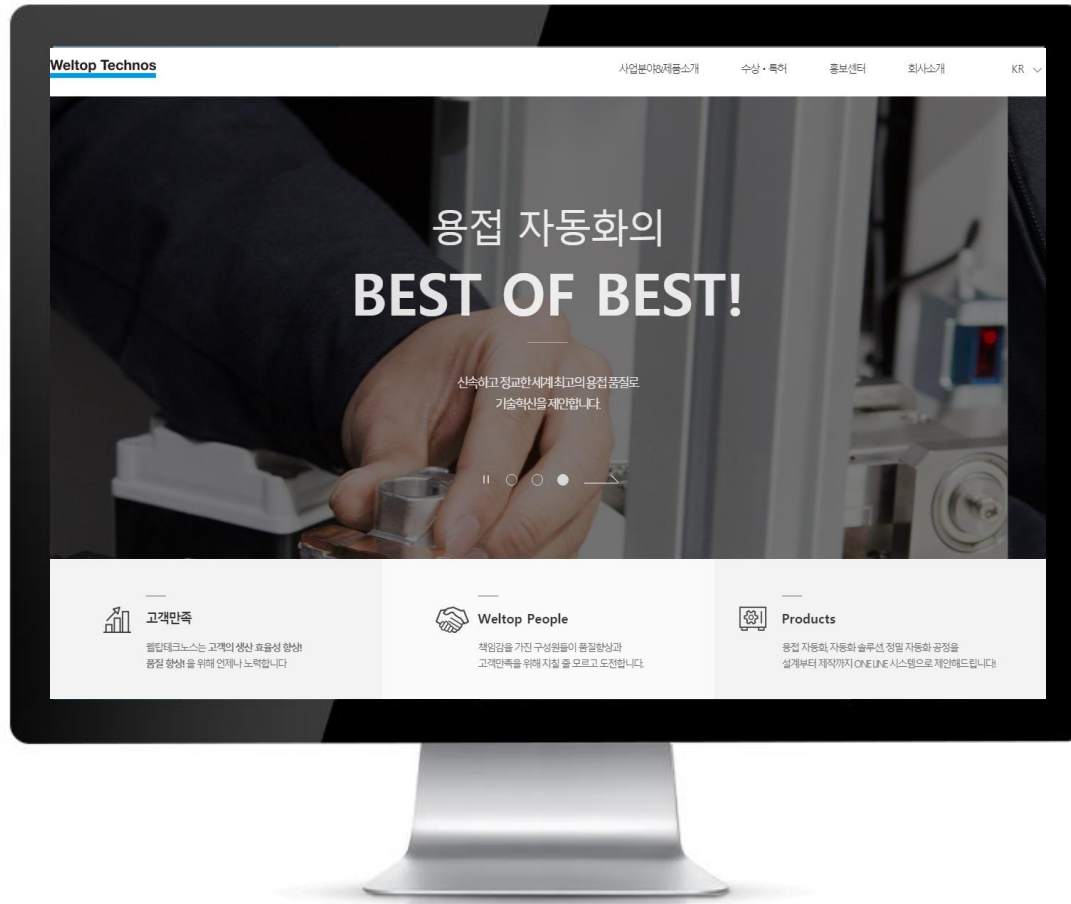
Weltop Technos

사업분야&제품소개 수상・특허 홍보센터 회사소개 KR

용접 자동화의

BEST OF BEST!

신속하고 정교한 세계 최고의 용접 품질로 기술혁신을 제안합니다.

고객만족

웰탑테크노스는 고객의 생산 효율성 향상! 품질 향상!을 위해 언제나 노력합니다

Weltop People

책임감을 가진 구성원들이 품질향상과 고객만족을 위해 지칠 줄 모르고 도전합니다.

Products

용접 자동화, 자동화 솔루션, 정밀 자동화 공정을 설계부터 제작까지 ONE LINE 시스템으로 제안해드립니다!